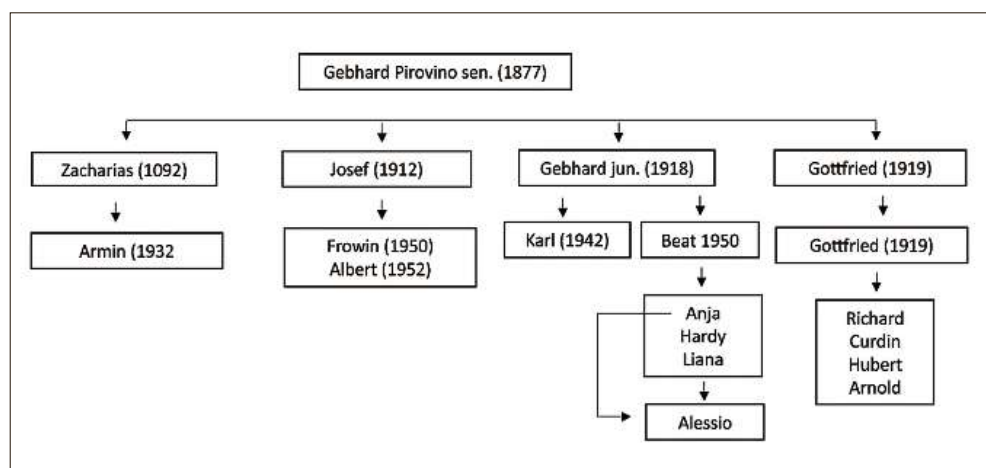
Gebhard Pirovino sen. (1877)

Zacharias (1092)

Armin (1932

Josef (1912)

Frowin (1950)
Albert (1952)

Gebhard jun. (1918)

Karl (1942)

Beat 1950

Anja
Hardy
Liana

Alessio

Gottfried (1919)

Gottfried (1919)

Richard
Curdin
Hubert
Arnold